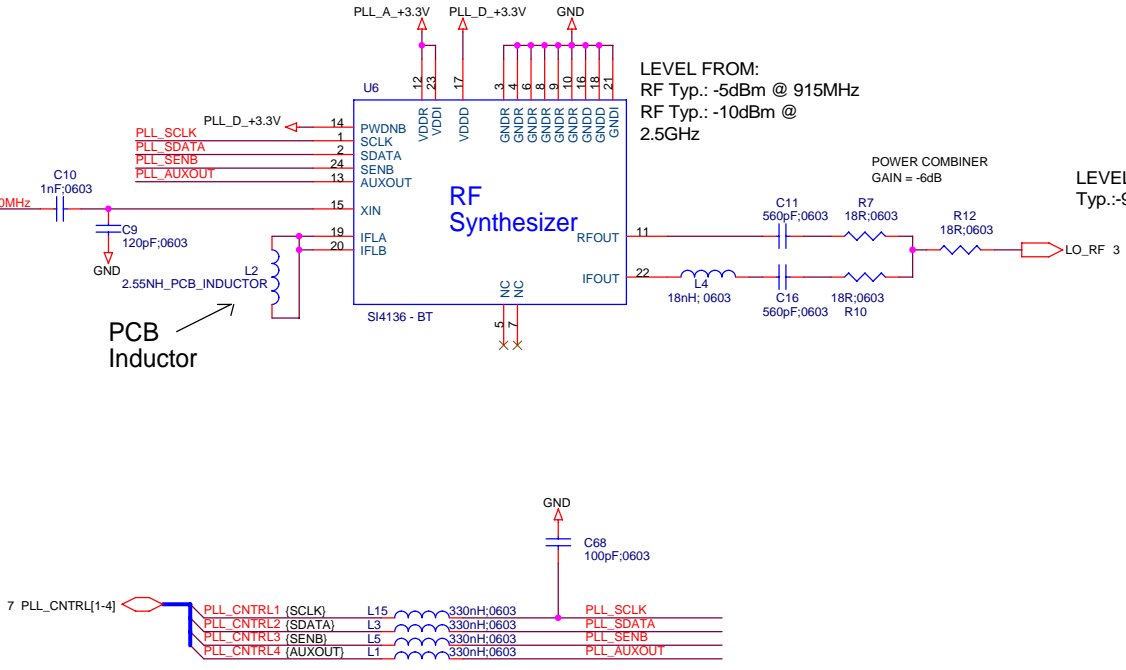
PLL_A_+3.3V PLL_D_+3.3V GND

LEVEL FROM:
RF Typ.: -5dBm @ 915MHz
RF Typ.: -10dBm @ 2.5GHz

U6

12 23 17 3 4 6 8 9 10 16 18 21

VDDR VDDI VDDD GNDR GNDR GNDR GNDR GNDR GNDR GNDR GNDD GNDI

PLL_D_+3.3V 14 PWDNB
PLL_SCLK 1 SCLK
PLL_SDATA 2 SDATA
PLL_SENB 24 SENB
PLL_AUXOUT 13 AUXOUT

C10
1nF;0603
0MHz 15 XIN

C9
120pF;0603
GND

RF
Synthesizer

19 IFLA
20 IFLB

L2
2.55NH_PCB_INDUCTOR

PCB
Inductor

NC NC
5 7

SI4136 - BT

RFOUT 11
IFOUT 22

POWER COMBINER
GAIN = -6dB

C11
560pF;0603
R7
18R;0603
R12
18R;0603
LO_RF 3

L4
18nH; 0603
C16
560pF;0603
18R;0603
R10

LEVEL
Typ.:-9

GND
C68
100pF;0603

7 PLL_CNTRL[1-4]
PLL_CNTRL1 {SCLK} L15 330nH;0603 PLL_SCLK
PLL_CNTRL2 {SDATA} L3 330nH;0603 PLL_SDATA
PLL_CNTRL3 {SENB} L5 330nH;0603 PLL_SENB
PLL_CNTRL4 {AUXOUT} L1 330nH;0603 PLL_AUXOUT